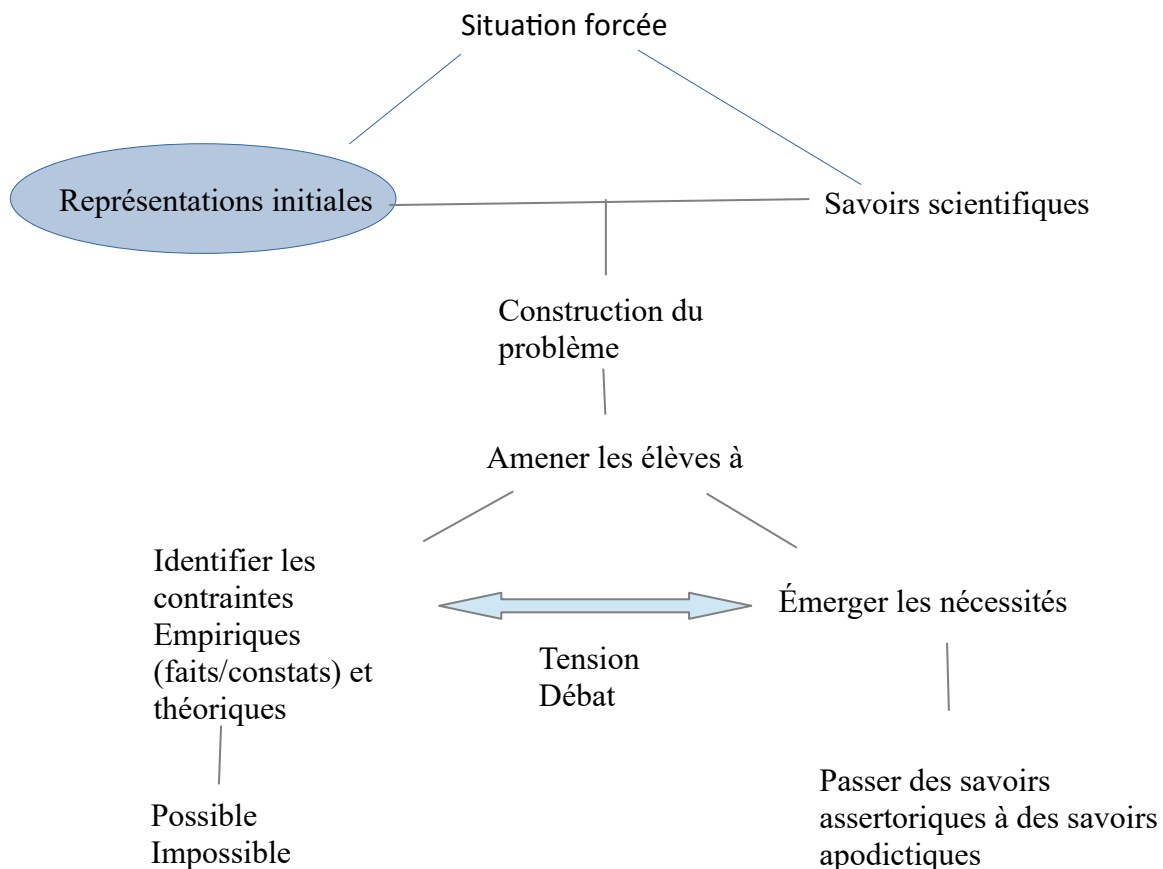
Situation forcée

Représentations initiales

Savoirs scientifiques

Construction du problème

Amener les élèves à

Identifier les contraintes Empiriques (faits/constats) et théoriques

Tension
Débat

Émerger les nécessités

Possible
Impossible

Passer des savoirs assertoriques à des savoirs apodictiques